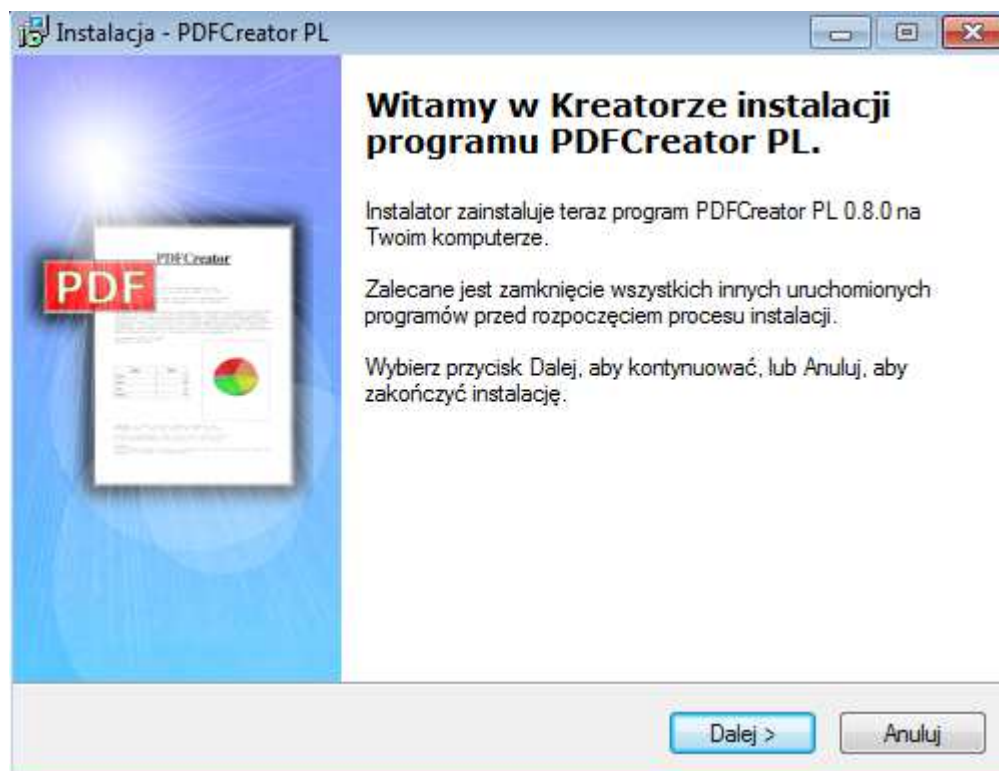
Instalacja - PDFCreator PL

PDFCreator

PDF

Witamy w Kreatorze instalacji programu PDFCreator PL.

Instalator zainstaluje teraz program PDFCreator PL 0.8.0 na Twoim komputerze.

Zalecane jest zamknięcie wszystkich innych uruchomionych programów przed rozpoczęciem procesu instalacji.

Wybierz przycisk Dalej, aby kontynuować, lub Anuluj, aby zakończyć instalację.

Dalej >

Anuluj